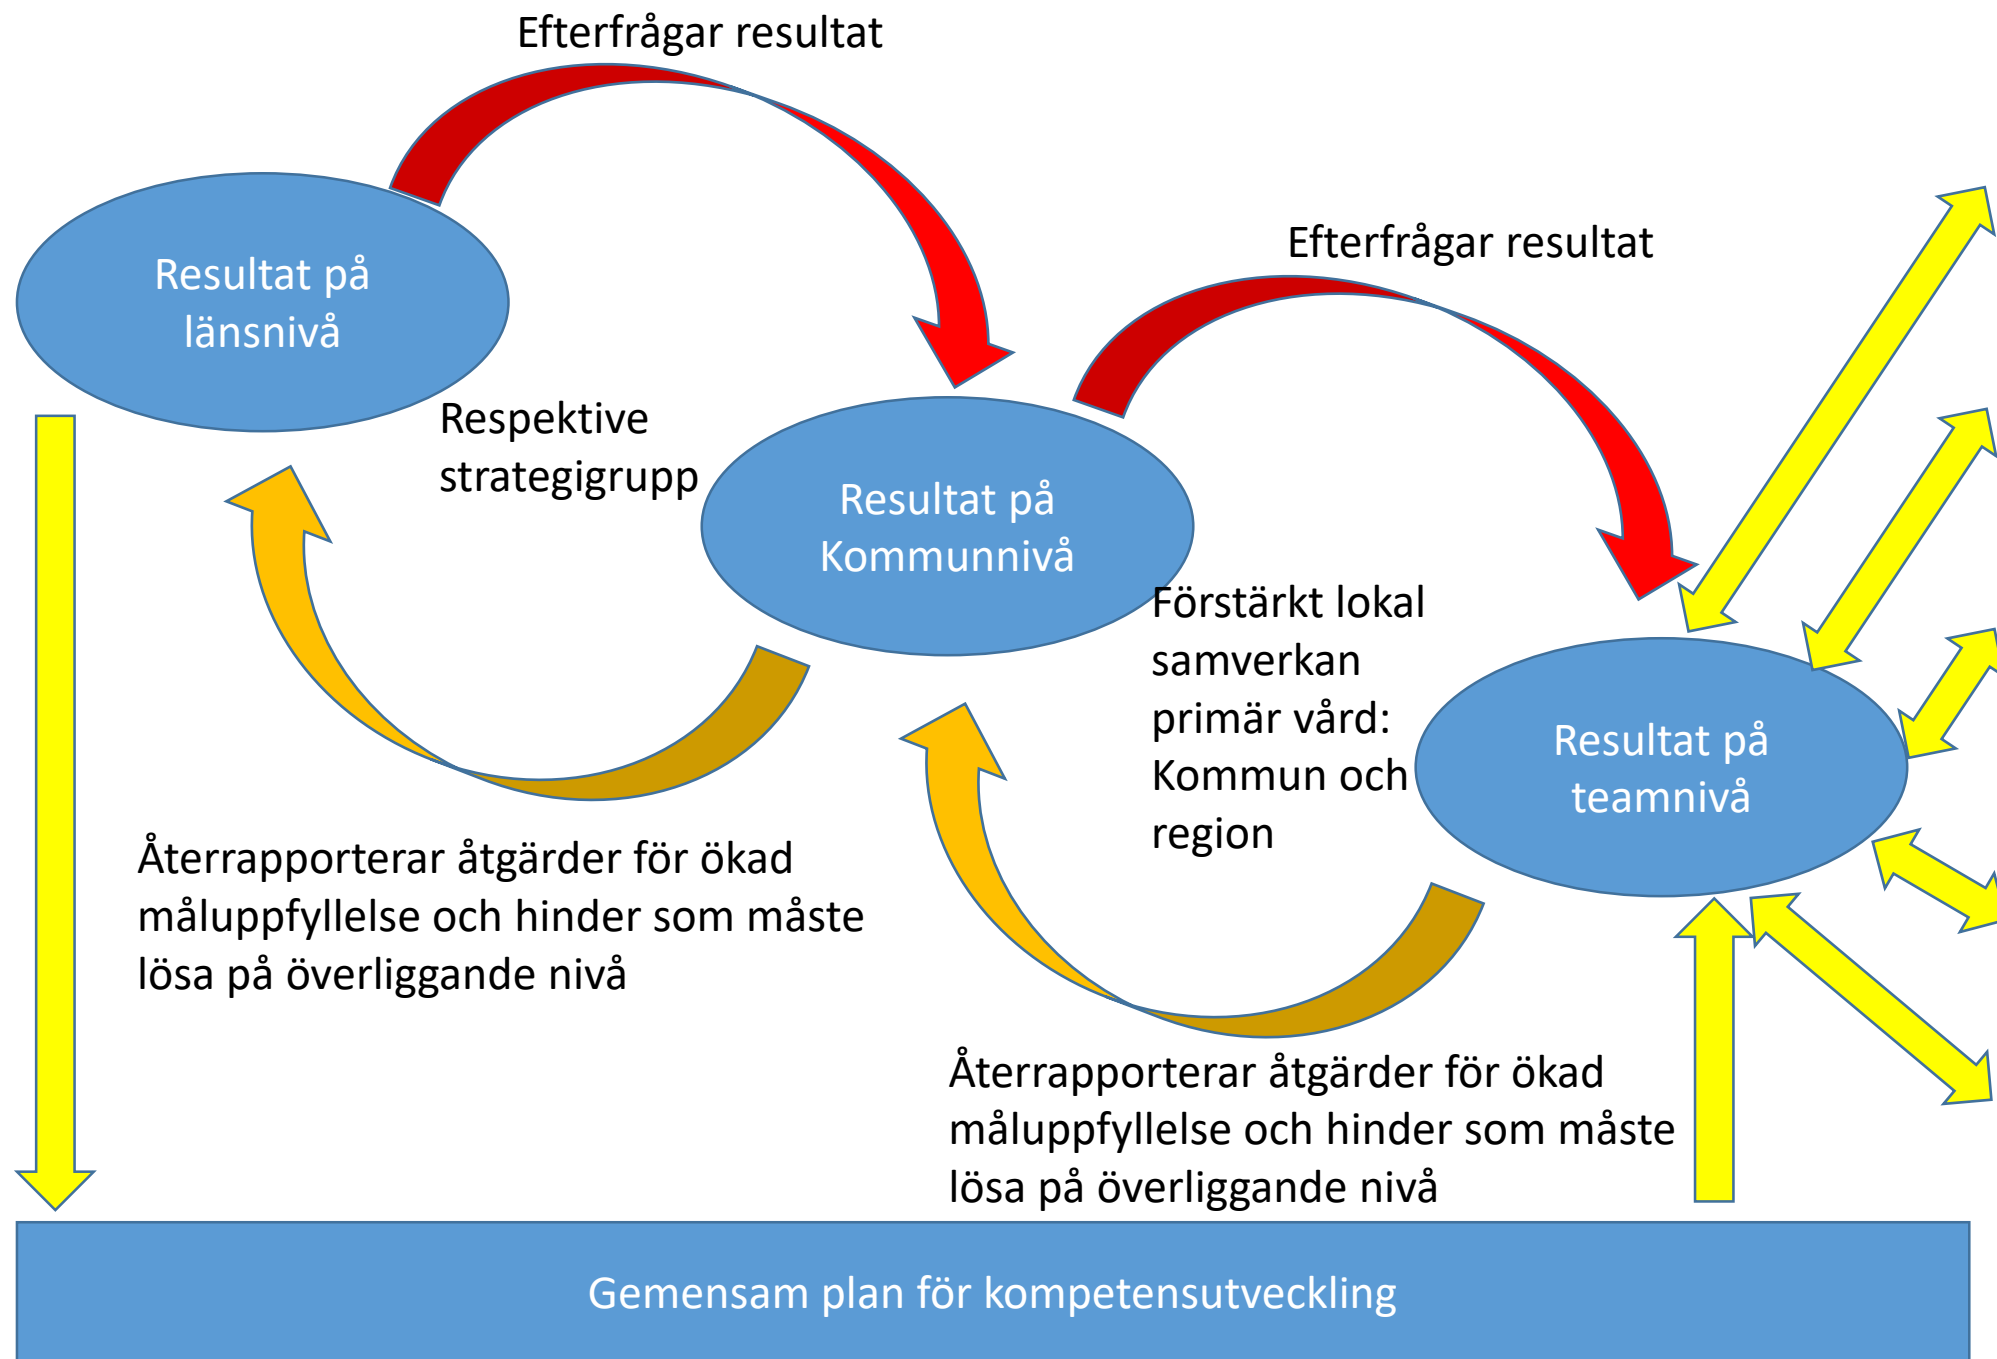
Efterfrågar resultat

Resultat på länsnivå

Efterfrågar resultat

Respektive strategigrupp

Resultat på Kommunnivå

Förstärkt lokal samverkan primär vård: Kommun och region

Resultat på teamnivå

Återrapporterar åtgärder för ökad måluppfyllelse och hinder som måste lösa på överliggande nivå

Återrapporterar åtgärder för ökad måluppfyllelse och hinder som måste lösa på överliggande nivå

Gemensam plan för kompetensutveckling